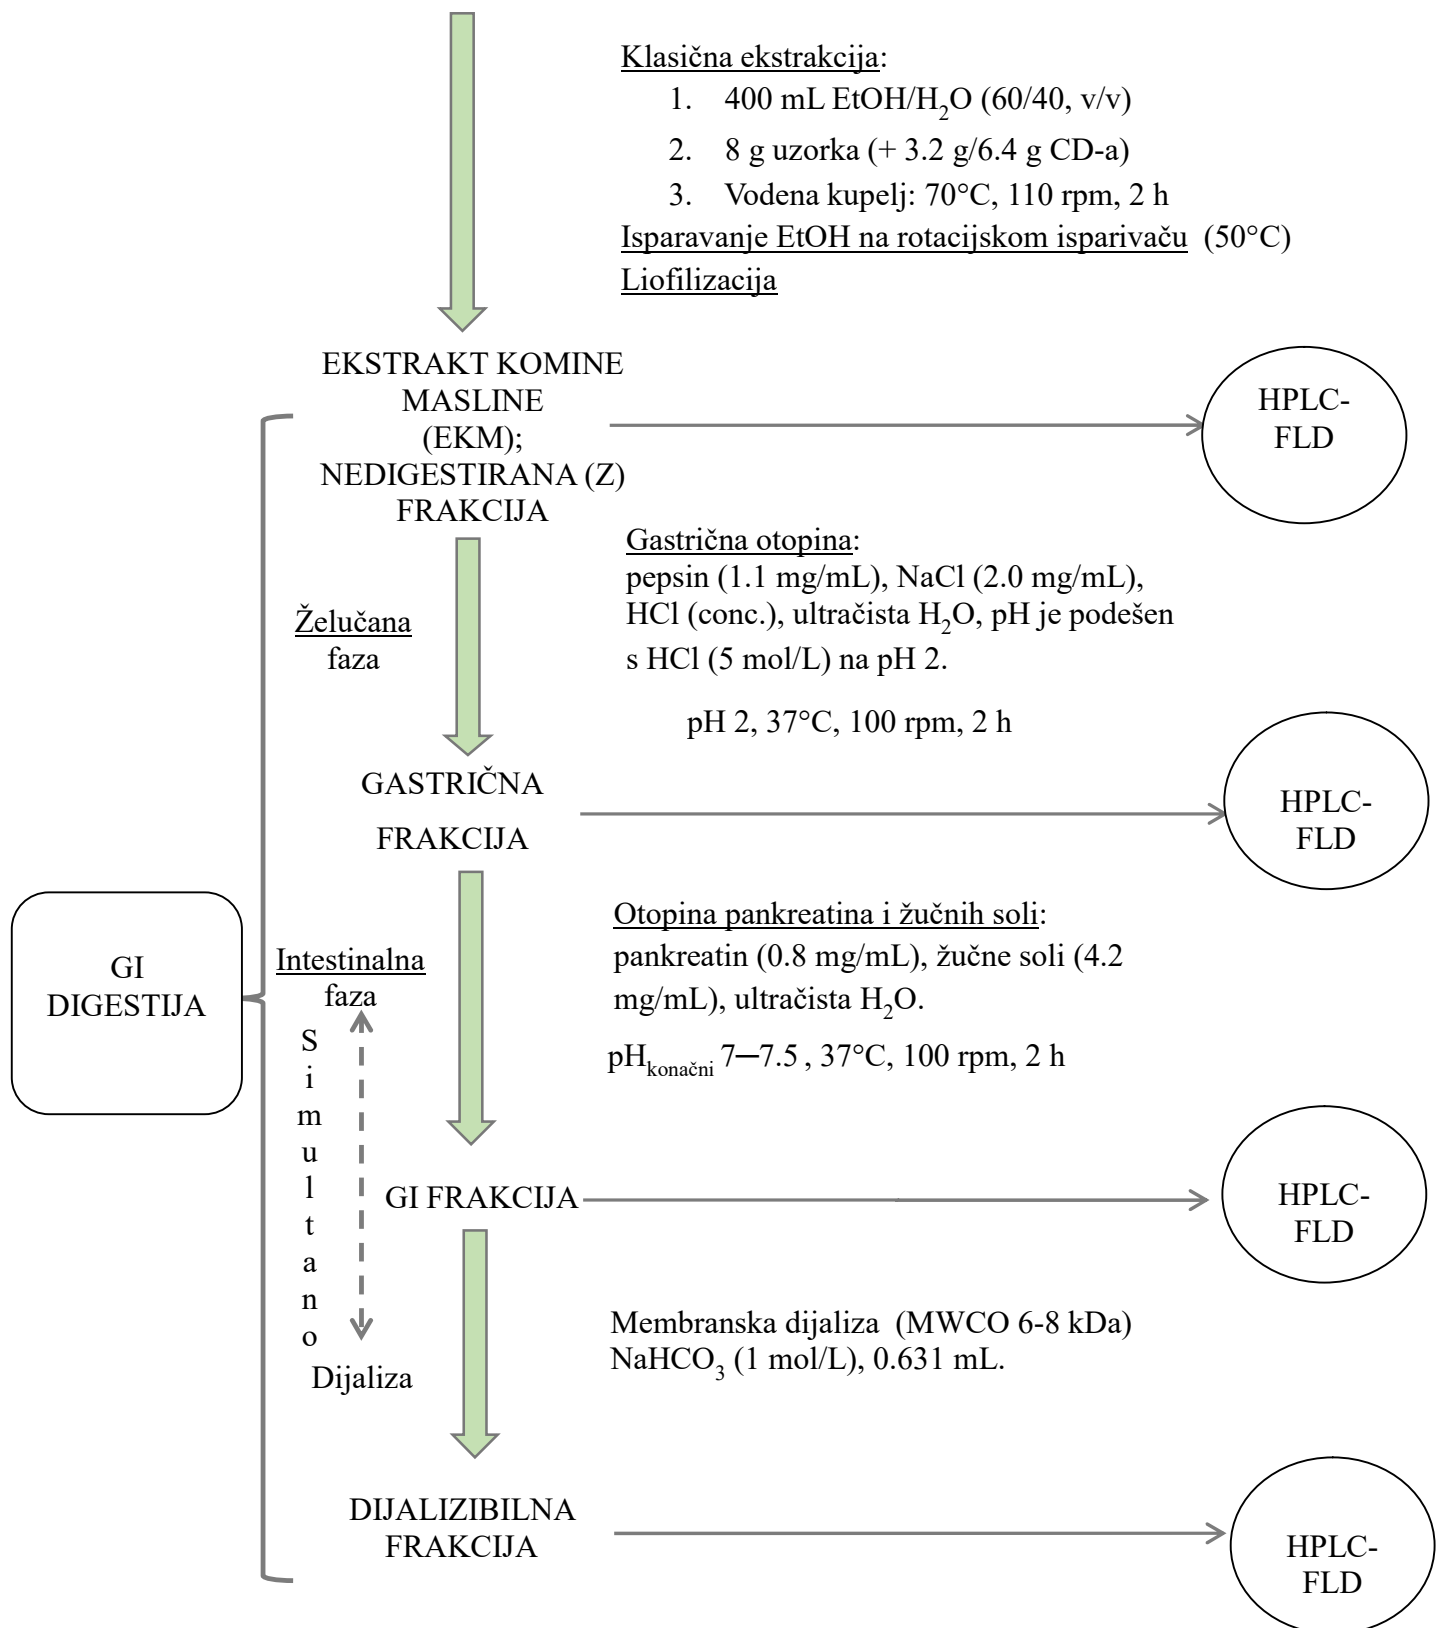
Klasična ekstrakcija:
1. 400 mL EtOH/$H_2O$ (60/40, v/v)
2. 8 g uzorka (+ 3.2 g/6.4 g CD-a)
3. Vodena kupelj: 70°C, 110 rpm, 2 h
Isparavanje EtOH na rotacijskom isparivaču (50°C)
Liofilizacija

EKSTRAKT KOMINE MASLINE (EKM); NEDIGESTIRANA (Z) FRAKCIJA

HPLC-FLD

Gastrična otopina:
pepsin (1.1 mg/mL), NaCl (2.0 mg/mL), HCl (conc.), ultračista $H_2O$, pH je podešen s HCl (5 mol/L) na pH 2.

Želučana faza

pH 2, 37°C, 100 rpm, 2 h

GASTRIČNA FRAKCIJA

HPLC-FLD

Otopina pankreatina i žučnih soli:
pankreatin (0.8 mg/mL), žučne soli (4.2 mg/mL), ultračista $H_2O$.

$pH_{konačni}$ 7–7.5 , 37°C, 100 rpm, 2 h

GI DIGESTIJA

Intestinalna faza

S i m u l t a n o

GI FRAKCIJA

HPLC-FLD

Membranska dijaliza (MWCO 6-8 kDa)
$NaHCO_3$ (1 mol/L), 0.631 mL.

Dijaliza

DIJALIZIBILNA FRAKCIJA

HPLC-FLD